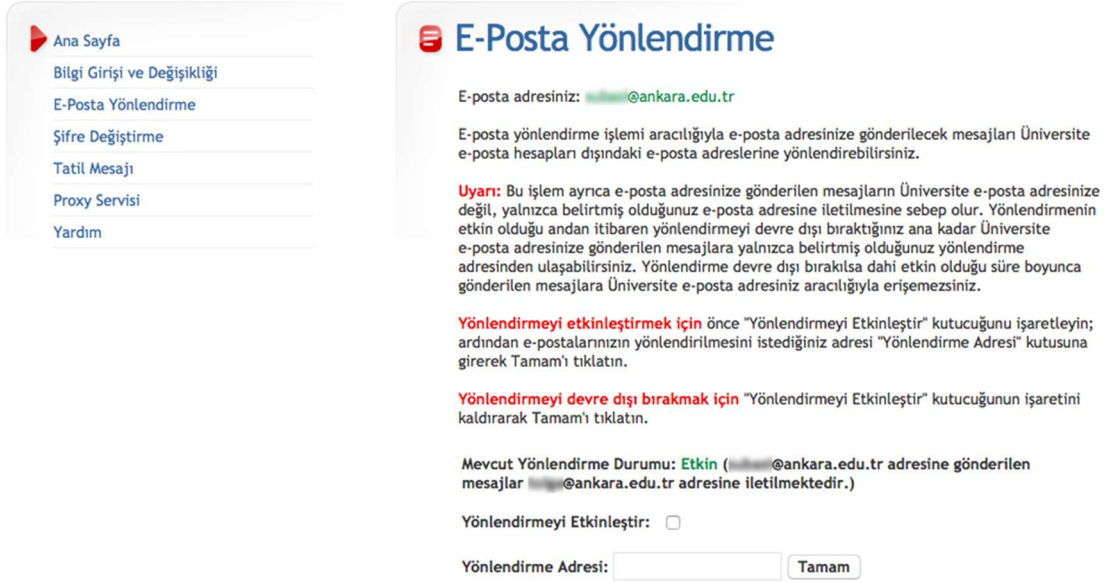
Ana Sayfa
Bilgi Girişi ve Değişikliği
E-Posta Yönlendirme
Şifre Değiştirme
Tatil Mesajı
Proxy Servisi
Yardım

E-Posta Yönlendirme

E-posta adresiniz: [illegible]@ankara.edu.tr

E-posta yönlendirme işlemi aracılığıyla e-posta adresinize gönderilecek mesajları Üniversite e-posta hesapları dışındaki e-posta adreslerine yönlendirebilirsiniz.

Uyarı: Bu işlem ayrıca e-posta adresinize gönderilen mesajların Üniversite e-posta adresinize değil, yalnızca belirtmiş olduğunuz e-posta adresine iletilmesine sebep olur. Yönlendirmenin etkin olduğu andan itibaren yönlendirmeyi devre dışı bıraktığınız ana kadar Üniversite e-posta adresinize gönderilen mesajlara yalnızca belirtmiş olduğunuz yönlendirme adresinden ulaşabilirsiniz. Yönlendirme devre dışı bırakılsa dahi etkin olduğu süre boyunca gönderilen mesajlara Üniversite e-posta adresiniz aracılığıyla erişemezsiniz.

Yönlendirmeyi etkinleştirmek için önce "Yönlendirmeyi Etkinleştir" kutucuğunu işaretleyin; ardından e-postalarınızın yönlendirilmesini istediğiniz adresi "Yönlendirme Adresi" kutusuna girerek Tamam'ı tıklatın.

Yönlendirmeyi devre dışı bırakmak için "Yönlendirmeyi Etkinleştir" kutucuğunun işaretini kaldırarak Tamam'ı tıklatın.

Mevcut Yönlendirme Durumu: Etkin ([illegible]@ankara.edu.tr adresine gönderilen mesajlar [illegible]@ankara.edu.tr adresine iletilmektedir.)

Yönlendirmeyi Etkinleştir:

Yönlendirme Adresi: Tamam